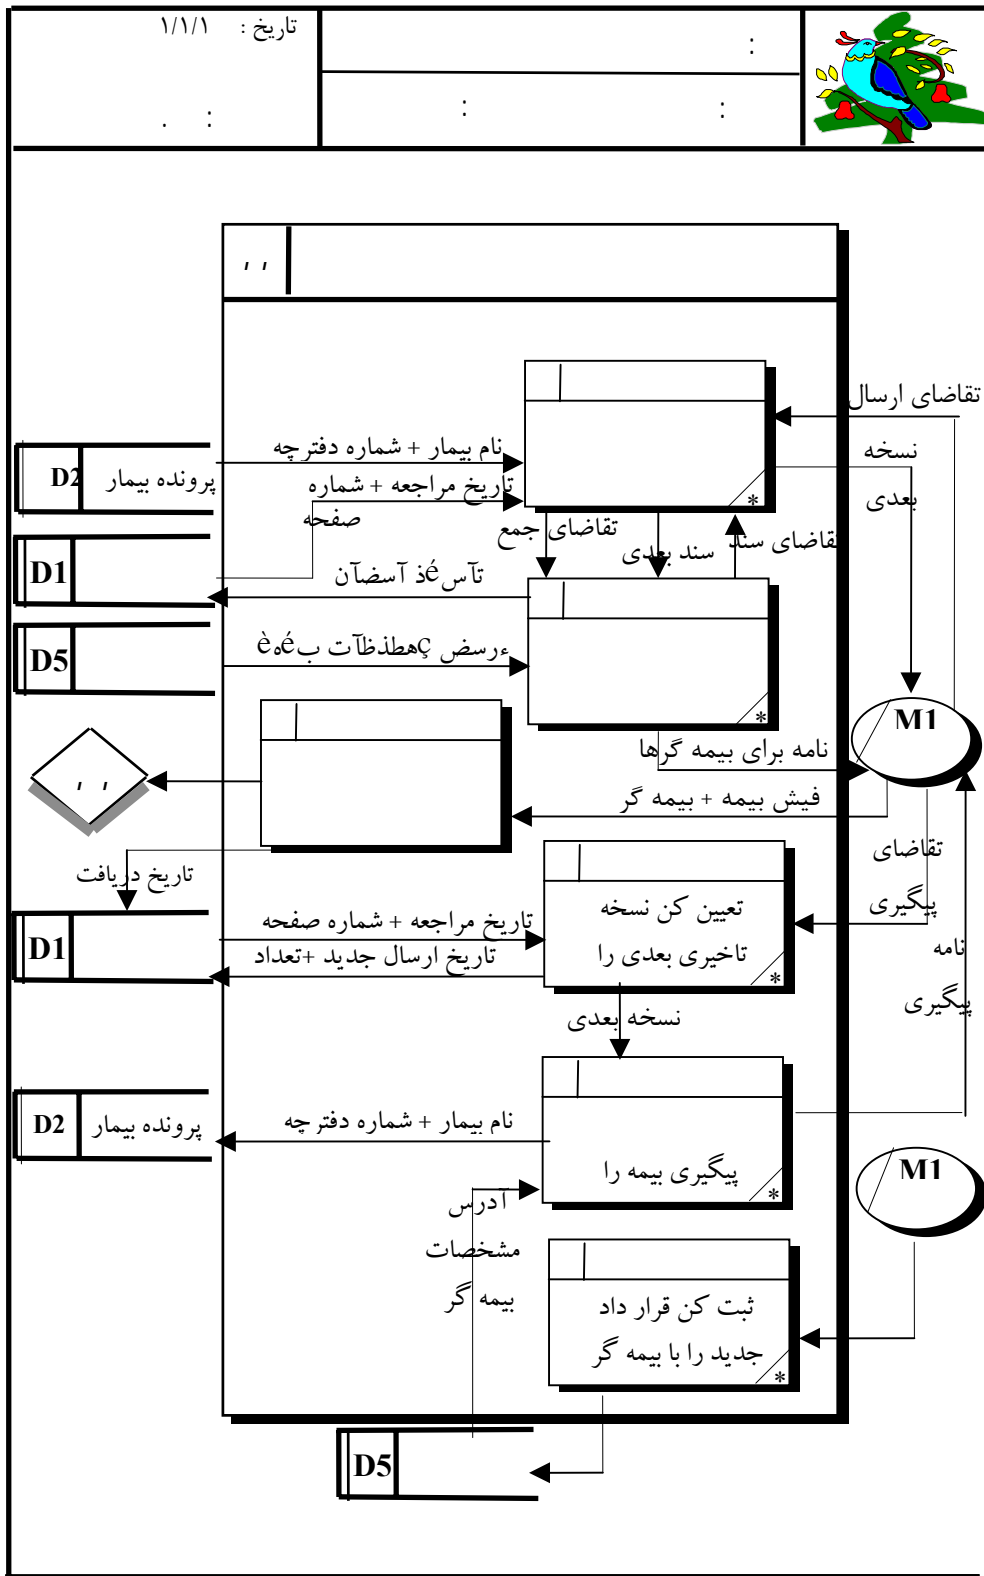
تاریخ : ۱/۱/۱

:

. :

:

:

:

' '

تقاضای ارسال

نسخه

بعدی

D2 پرونده بیمار

نام بیمار + شماره دفترچه

تاریخ مراجعه + شماره صفحه

*

تقاضای جمع

سند بعدی

تقاضای سند

D1

تآ سé ذ آ سضآن

D5

ءرسض çهطذظآت بéèéه

*

M1

نامه برای بیمه گرها

' '

فیش بیمه + بیمه گر

تاریخ دریافت

تقاضای

پیگیری

D1

تاریخ مراجعه + شماره صفحه

تاریخ ارسال جدید +تعداد

تعیین کن نسخه تاخیری بعدی را

*

نامه

پیگیری

نسخه بعدی

D2 پرونده بیمار

نام بیمار + شماره دفترچه

پیگیری بیمه را

*

M1

آدرس

مشخصات

بیمه گر

ثبت کن قرار داد جدید را با بیمه گر

*

D5